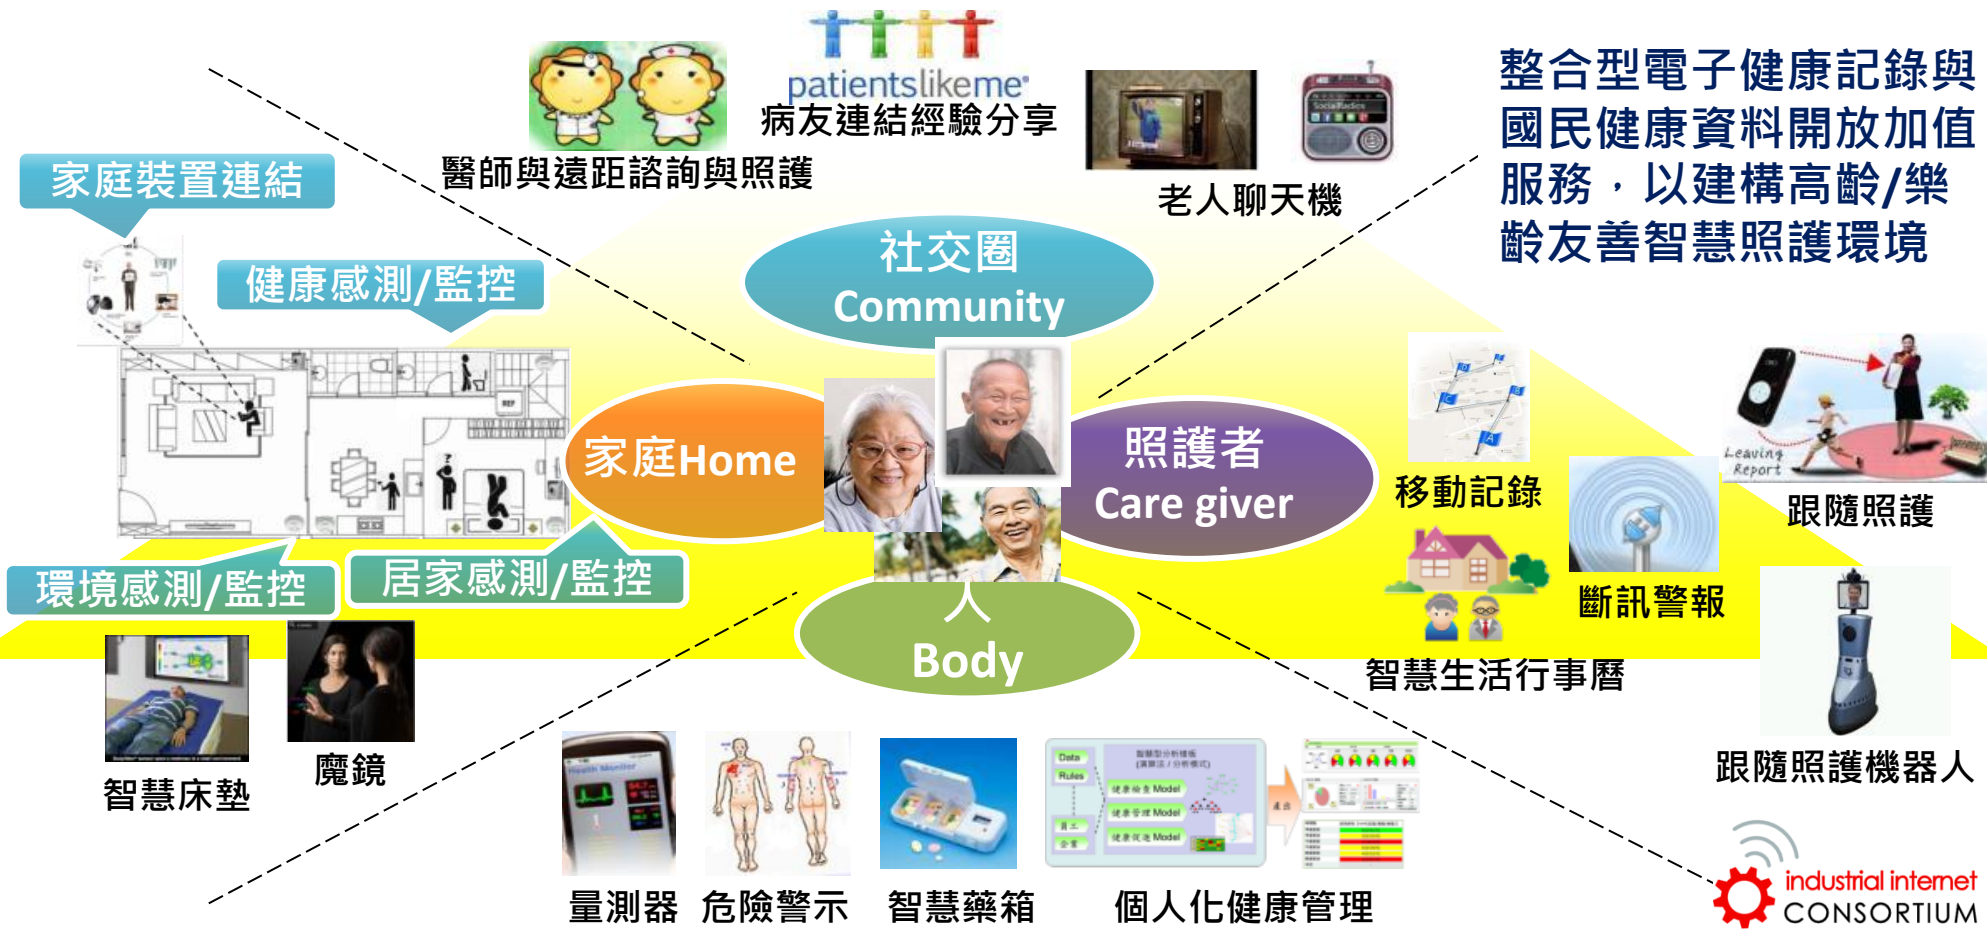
patientslikeme
病友連結經驗分享
醫師與遠距諮詢與照護
老人聊天機
整合型電子健康記錄與國民健康資料開放加值服務，以建構高齡/樂齡友善智慧照護環境
家庭裝置連結
健康感測/監控
社交圈
Community
家庭Home
照護者
Care giver
移動記錄
跟隨照護
Leaving Report
斷訊警報
環境感測/監控
居家感測/監控
人
Body
智慧生活行事曆
智慧床墊
魔鏡
跟隨照護機器人
量測器
危險警示
智慧藥箱
個人化健康管理
industrial internet CONSORTIUM